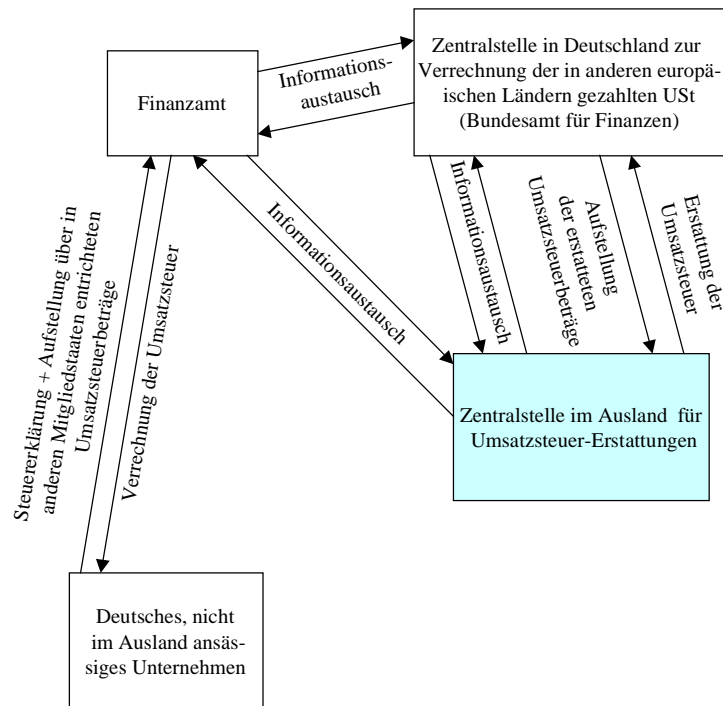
Finanzamt

Informationsaustausch

Zentralstelle in Deutschland zur Verrechnung der in anderen europäischen Ländern gezahlten USt (Bundesamt für Finanzen)

Informationsaustausch

Informationsaustausch

Aufstellung der erstatteten Umsatzsteuerbeträge

Erstattung der Umsatzsteuer

Steuererklärung + Aufstellung über in anderen Mitgliedstaaten entrichteten Umsatzsteuerbeträge

Verrechnung der Umsatzsteuer

Zentralstelle im Ausland für Umsatzsteuer-Erstattungen

Deutsches, nicht im Ausland ansässiges Unternehmen